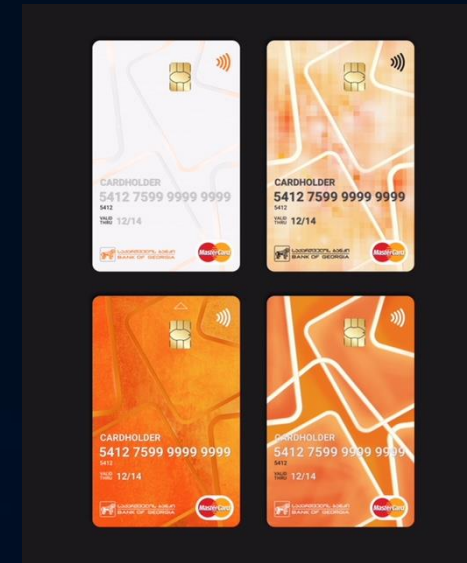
CARDHOLDER
5412 7599 9999 9999
5412
VALID THRU 12/14
საქართველოს ბანკი
BANK OF GEORGIA
MasterCard

CARDHOLDER
5412 7599 9999 9999
5412
VALID THRU 12/14
საქართველოს ბანკი
BANK OF GEORGIA
MasterCard

CARDHOLDER
5412 7599 9999 9999
5412
VALID THRU 12/14
საქართველოს ბანკი
BANK OF GEORGIA
MasterCard

CARDHOLDER
5412 7599 9999 9999
5412
VALID THRU 12/14
საქართველოს ბანკი
BANK OF GEORGIA
MasterCard